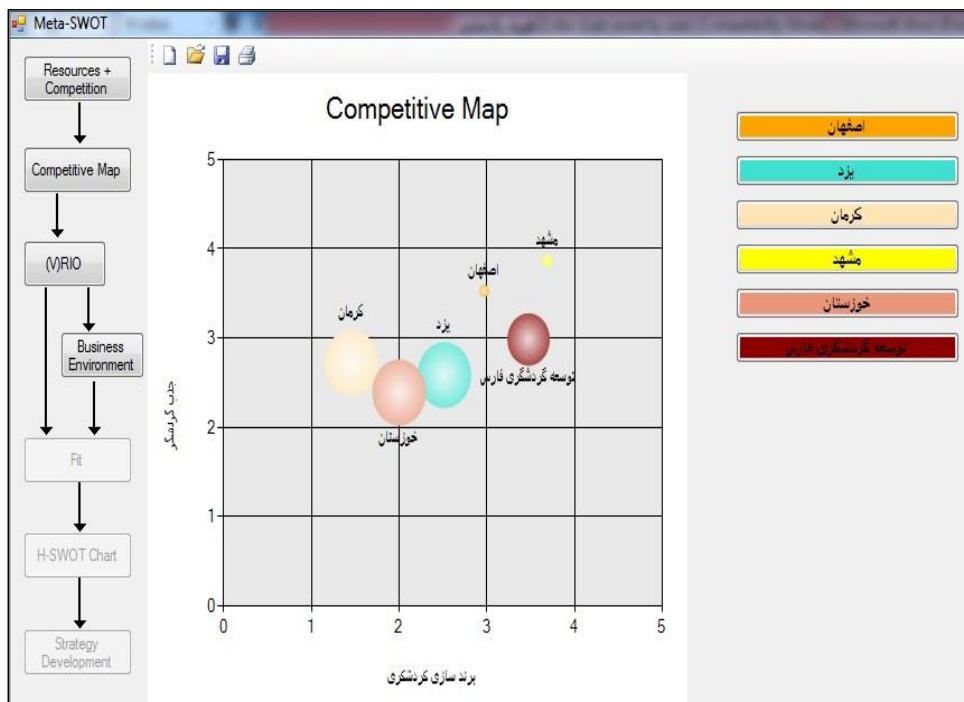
Meta-SWOT

Resources + Competition

Competitive Map

(V)RIO

Business Environment

Fit

H-SWOT Chart

Strategy Development

Competitive Map

5
4
3
2
1
0

0 1 2 3 4 5

جذب گردشگر

برند سازی گردشگری

مشهد
اصفهان
کرمان
یزد
توسعه گردشگری فارس
خوزستان

اصفهان
یزد
کرمان
مشهد
خوزستان
توسعه گردشگری فارس